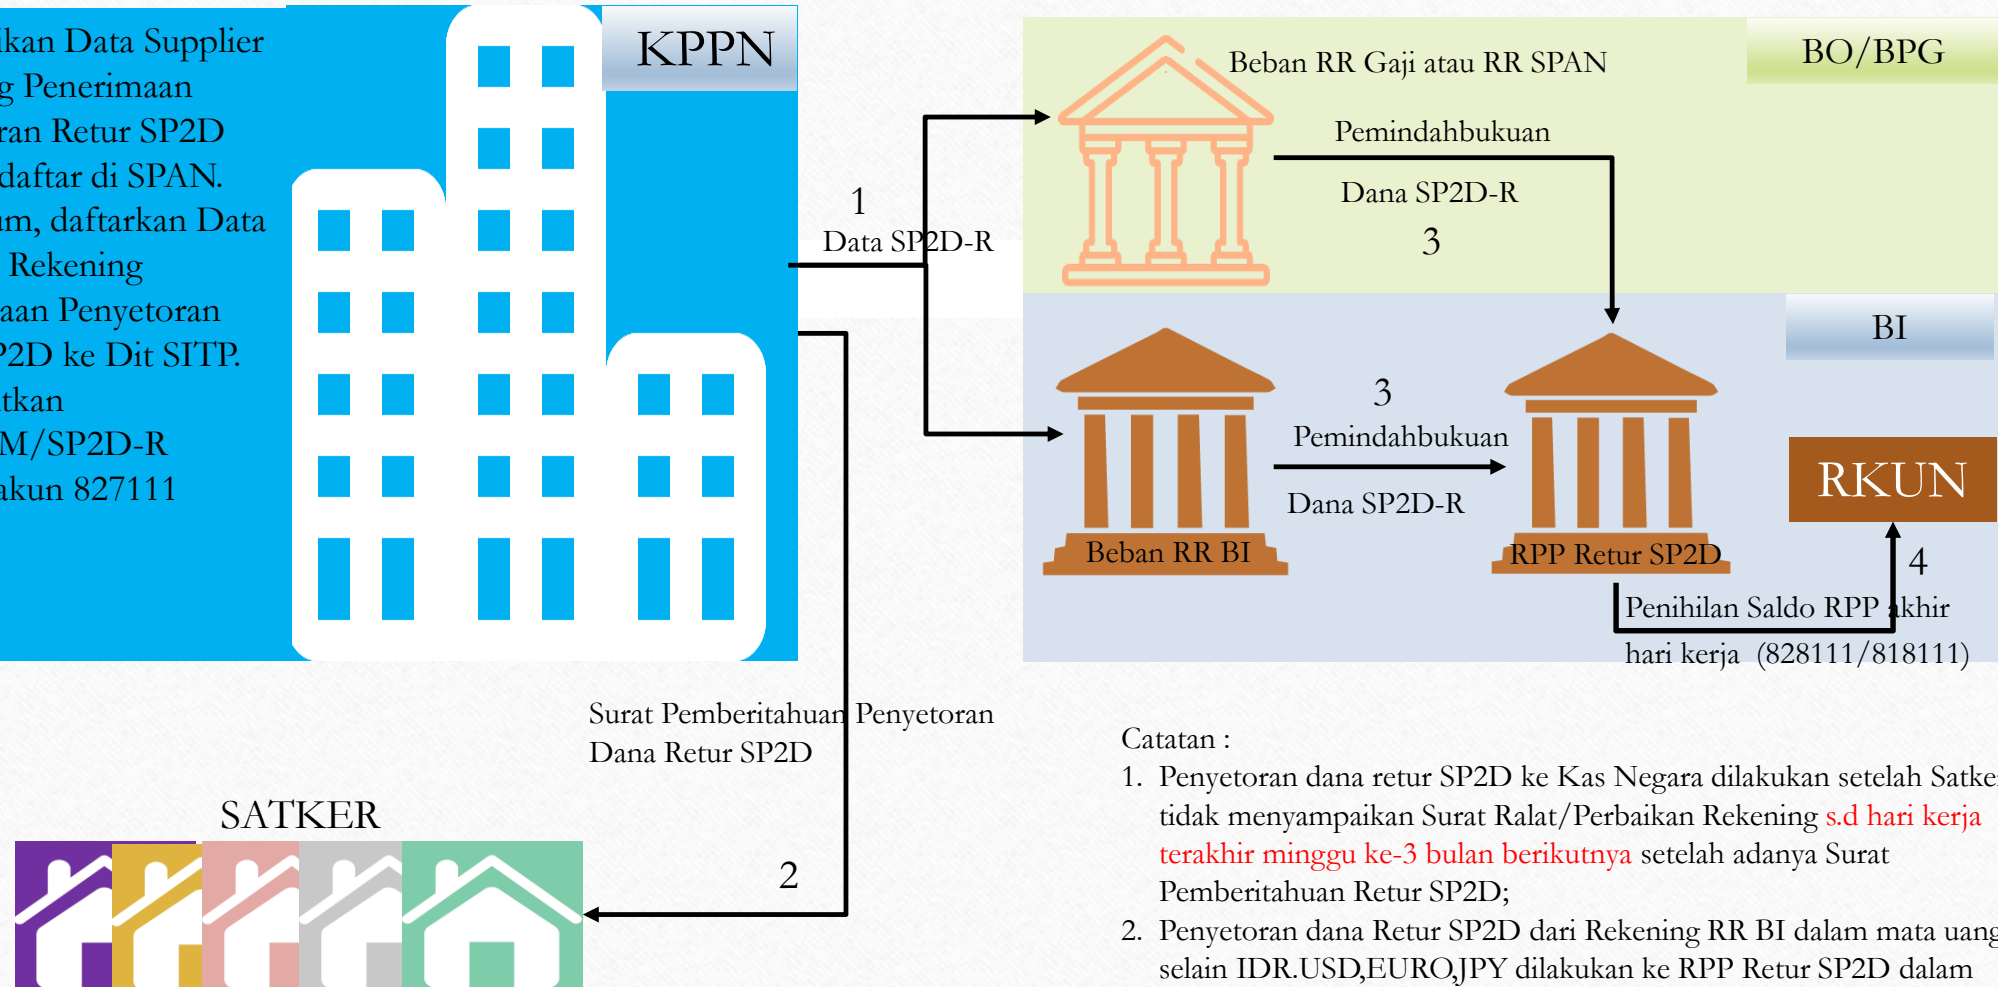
ikan Data Supplier
g Penerimaan
ran Retur SP2D
daftar di SPAN.
um, daftarkan Data
Rekening
aan Penyetoran
P2D ke Dit SITP.
tkan
M/SP2D-R
akun 827111

KPPN

1
Data SP2D-R

Beban RR Gaji atau RR SPAN

BO/BPG

Pemindahbukuan

Dana SP2D-R

3

BI

3

Pemindahbukuan

Dana SP2D-R

Beban RR BI

RPP Retur SP2D

RKUN

4

Penihilan Saldo RPP akhir hari kerja (828111/818111)

Surat Pemberitahuan Penyetoran Dana Retur SP2D

SATKER

2

Catatan :

1. Penyetoran dana retur SP2D ke Kas Negara dilakukan setelah Satker tidak menyampaikan Surat Ralat/Perbaikan Rekening s.d hari kerja terakhir minggu ke-3 bulan berikutnya setelah adanya Surat Pemberitahuan Retur SP2D;

2. Penyetoran dana Retur SP2D dari Rekening RR BI dalam mata uang selain IDR.USD,EURO,JPY dilakukan ke RPP Retur SP2D dalam